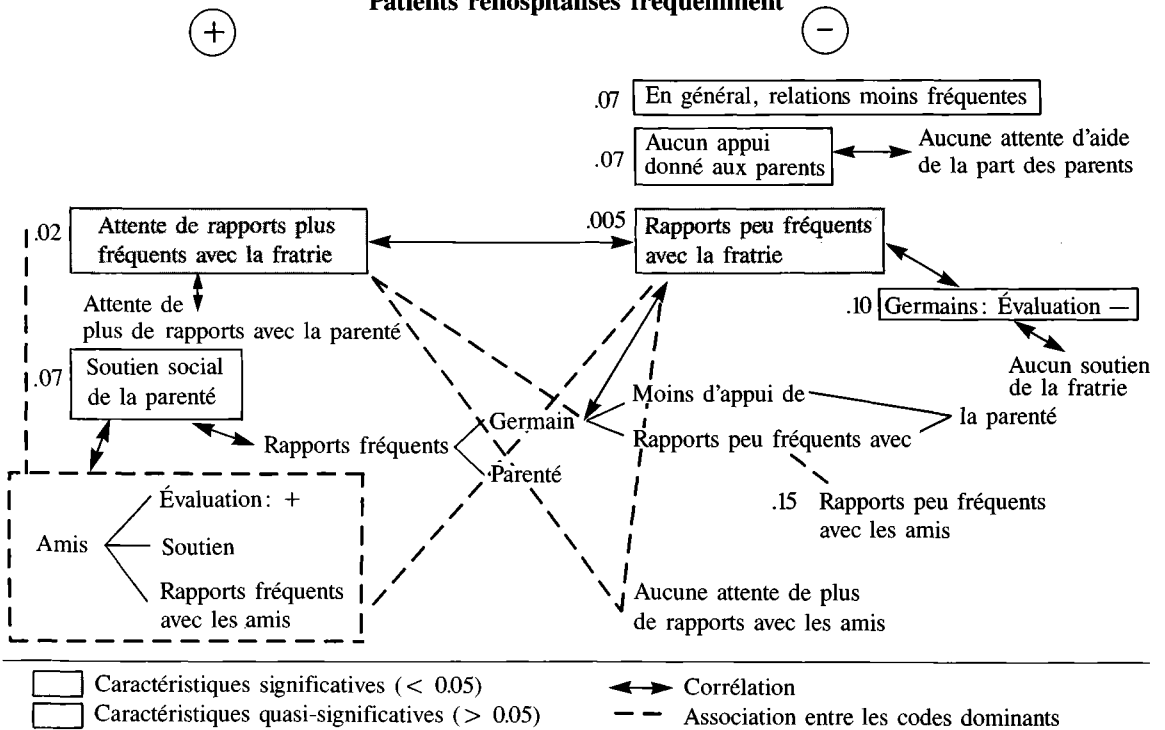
Patients réhospitalisés fréquemment

+

−

.07 En général, relations moins fréquentes

.07 Aucun appui donné aux parents

Aucune attente d'aide de la part des parents

.02 Attente de rapports plus fréquents avec la fratrie

.005 Rapports peu fréquents avec la fratrie

Attente de plus de rapports avec la parenté

.10 Germains : Évaluation —

Aucun soutien de la fratrie

.07 Soutien social de la parenté

Moins d'appui de

la parenté

Germain

Rapports fréquents

Rapports peu fréquents avec

Parenté

.15 Rapports peu fréquents avec les amis

Amis

Évaluation : +

Soutien

Rapports fréquents avec les amis

Aucune attente de plus de rapports avec les amis

Caractéristiques significatives (< 0.05)

Caractéristiques quasi-significatives (> 0.05)

Corrélation

Association entre les codes dominants